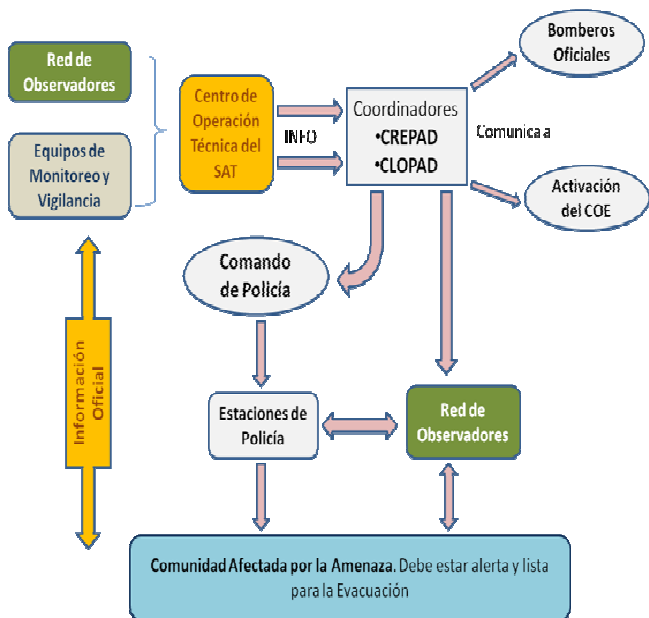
Red de Observadores

Equipos de Monitoreo y Vigilancia

Centro de Operación Técnica del SAT

INFO

Coordinadores
•CREPAD
•CLOPAD

Comunica a

Bomberos Oficiales

Activación del COE

Comando de Policía

Información Oficial

Estaciones de Policía

Red de Observadores

Comunidad Afectada por la Amenaza. Debe estar alerta y lista para la Evacuación